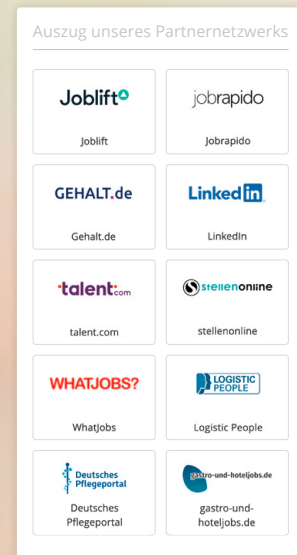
Auszug unseres Partnernetzwerks

Joblift
Joblift

jobrapido
Jobrapido

GEHALT.de
Gehalt.de

LinkedIn
LinkedIn

·talent·com
talent.com

stellenonline
stellenonline

WHATJOBS?
WhatJobs

LOGISTIC PEOPLE
Logistic People

Deutsches Pflegeportal
Deutsches Pflegeportal

gastro-und-hoteljobs.de
gastro-und-hoteljobs.de